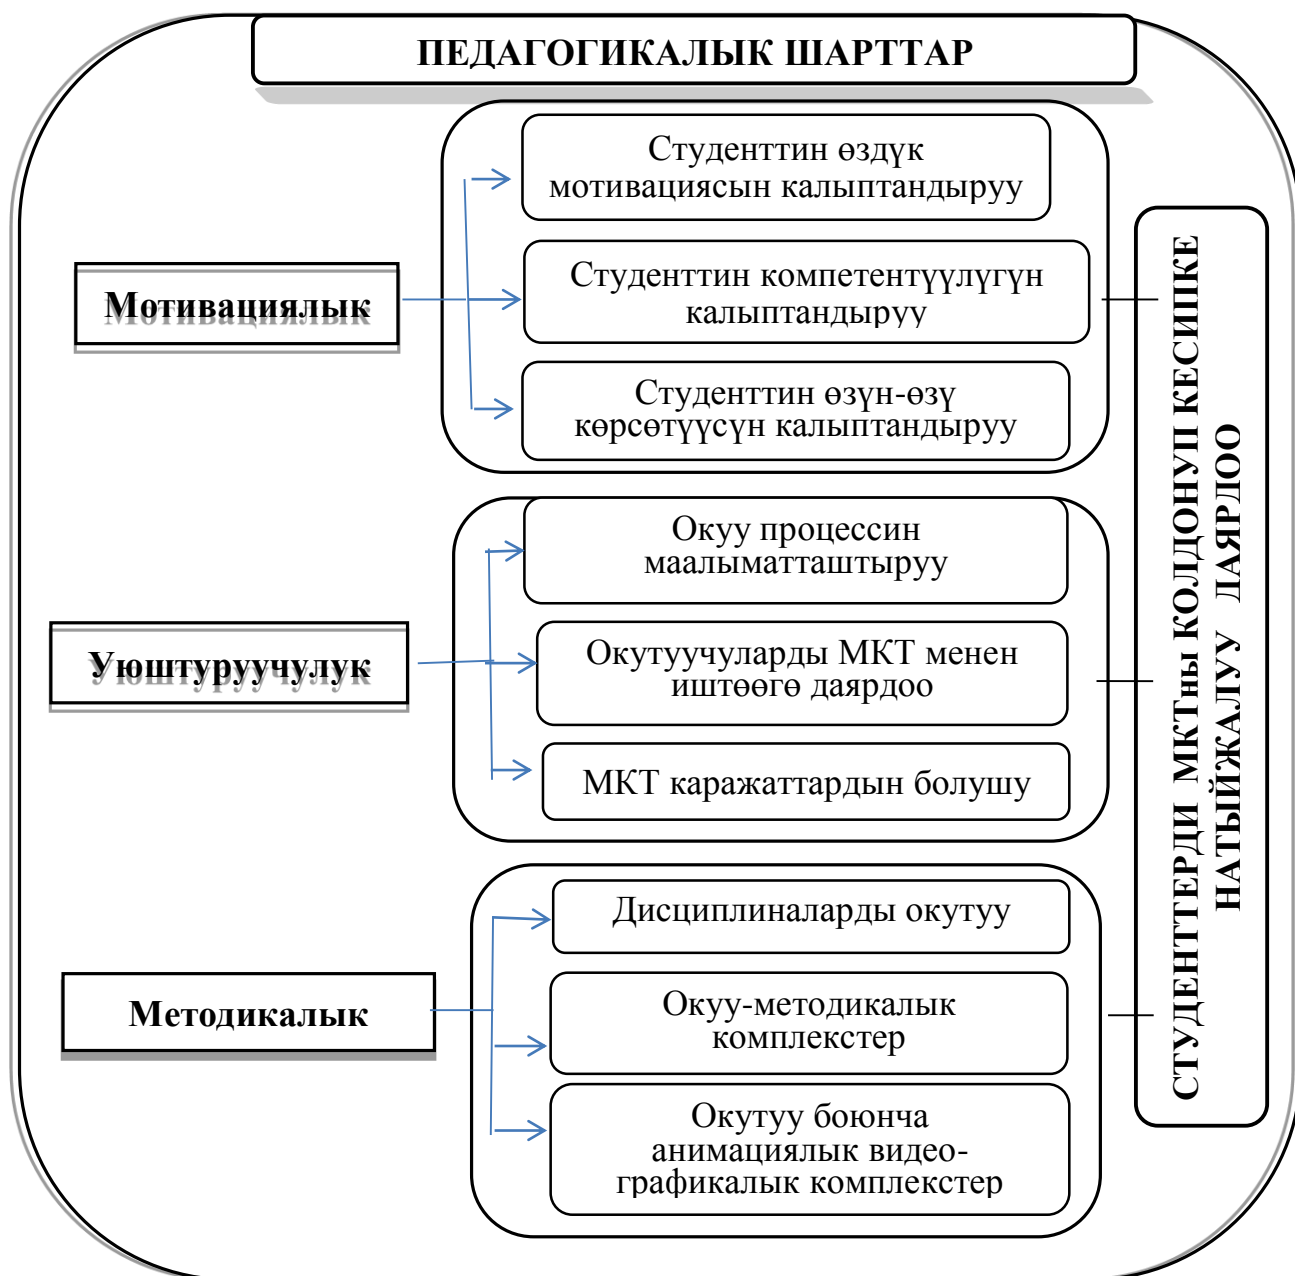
ПЕДАГОГИКАЛЫК ШАРТТАР

Мотивациялык

Студенттин өздүк мотивациясын калыптандыруу

Студенттин компетентүүлүгүн калыптандыруу

Студенттин өзүн-өзү көрсөтүүсүн калыптандыруу

Уюштуруучулук

Окуу процессин маалыматташтыруу

Окутуучуларды МКТ менен иштөөгө даярдоо

МКТ каражаттардын болушу

Методикалык

Дисциплиналарды окутуу

Окуу-методикалык комплекстер

Окутуу боюнча анимациялык видео-графикалык комплекстер

СТУДЕНТТЕРДИ МКТны КОЛДОНУП КЕСИПКЕ НАТЫЙЖАЛУУ ДАЯРДОО